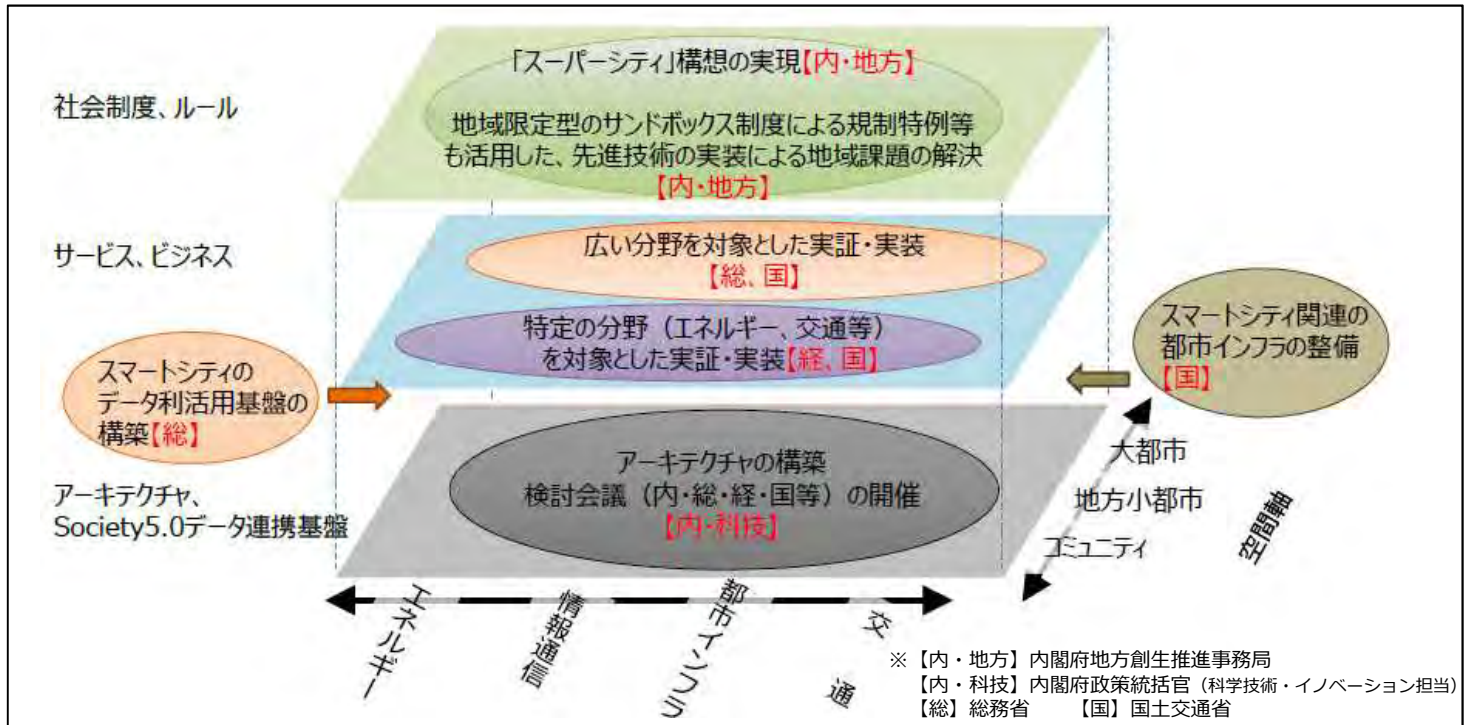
社会制度、ルール

「スーパーシティ」構想の実現【内・地方】

地域限定型のサンドボックス制度による規制特例等も活用した、先進技術の実装による地域課題の解決【内・地方】

サービス、ビジネス

広い分野を対象とした実証・実装【総、国】

特定の分野（エネルギー、交通等）を対象とした実証・実装【経、国】

スマートシティのデータ利活用基盤の構築【総】

スマートシティ関連の都市インフラの整備【国】

アーキテクチャ、Society5.0データ連携基盤

アーキテクチャの構築検討会議（内・総・経・国等）の開催【内・科技】

大都市

地方小都市

コミュニティ

空間軸

エネルギー

情報通信

都市インフラ

交通

※【内・地方】内閣府地方創生推進事務局
【内・科技】内閣府政策統括官（科学技術・イノベーション担当）
【総】総務省　【国】国土交通省